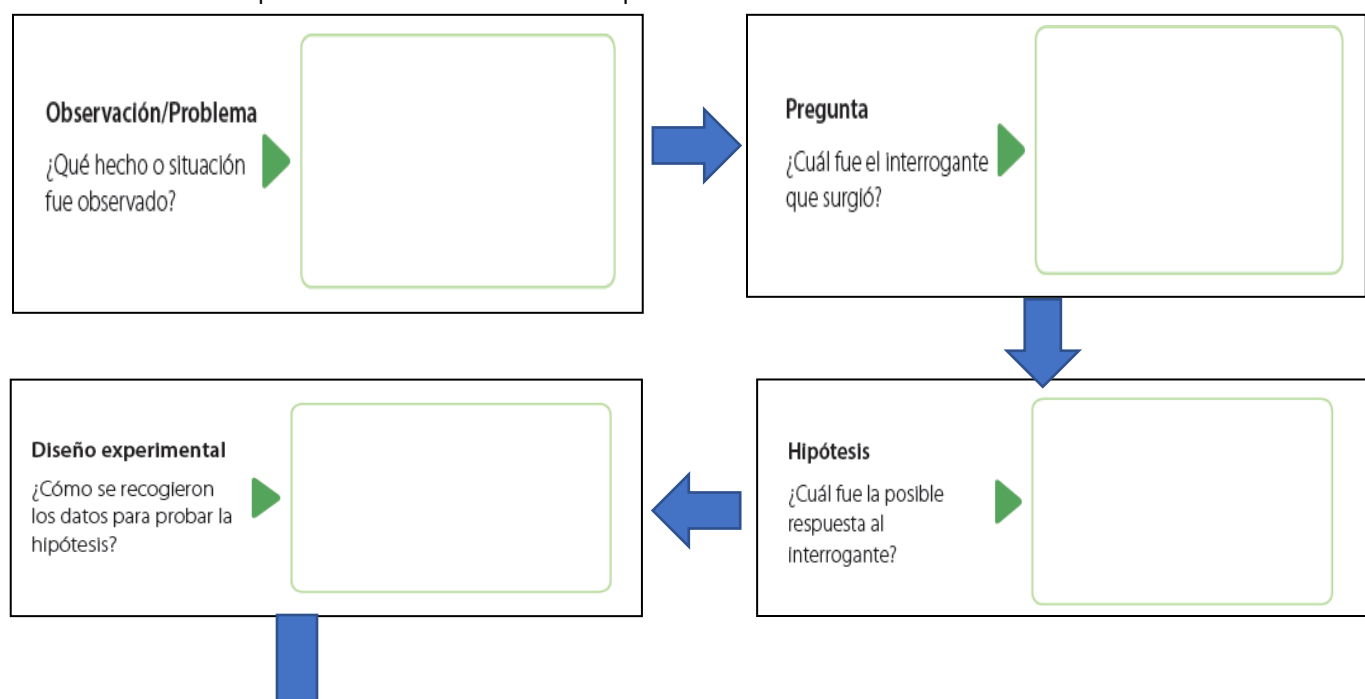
Observación/Problema

¿Qué hecho o situación fue observado?

Pregunta

¿Cuál fue el interrogante que surgió?

Diseño experimental

¿Cómo se recogieron los datos para probar la hipótesis?

Hipótesis

¿Cuál fue la posible respuesta al interrogante?